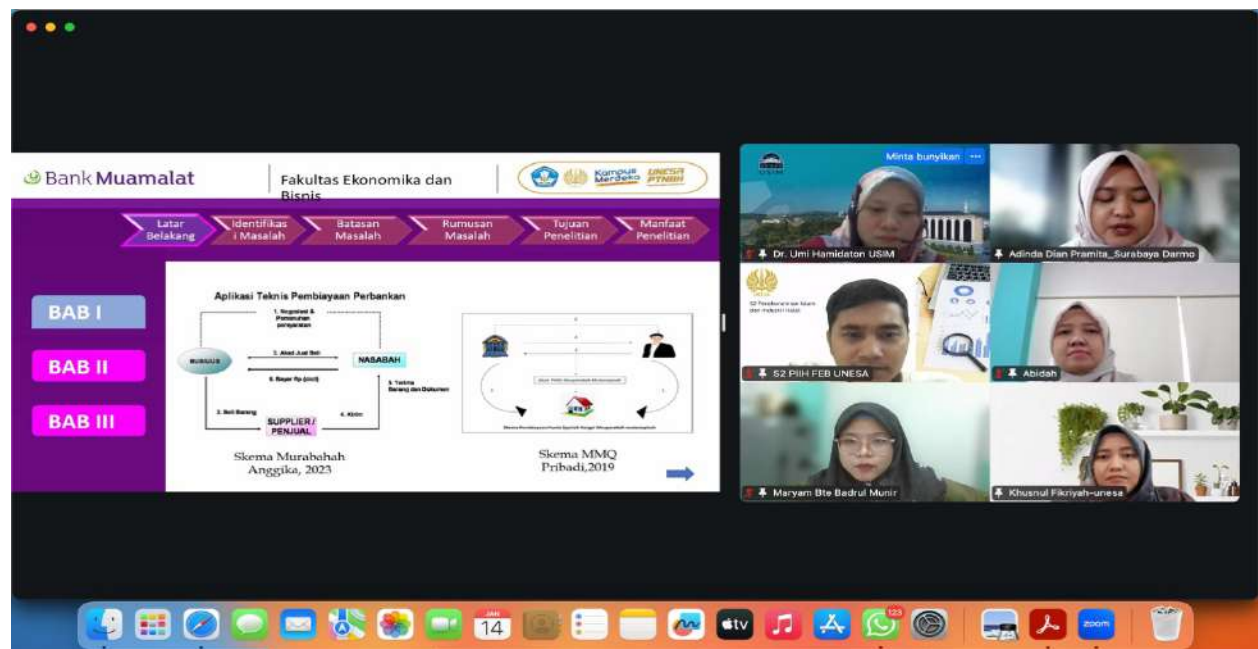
Bank Muamalat

Fakultas Ekonomika dan Bisnis

Kampus Merdeka UNESA PTNBH

Latar Belakang

Identifikasi Masalah

Batasan Masalah

Rumusan Masalah

Tujuan Penelitian

Manfaat Penelitian

BAB I

BAB II

BAB III

Aplikasi Teknis Pembiayaan Perbankan

1. Negosiasi & Pemenuhan persyaratan

2. Akad Jual Beli

NASABAH

6. Bayar Rp (cicil)

5. Terima Barang dan Dokumen

3. Beli Barang

4. Kirim

SUPPLIER / PENJUAL

Skema Murabahah Anggika, 2023

Skema MMQ Pribadi,2019

Minta bunyikan

Dr. Umi Hamidaton USIM

Adinda Dian Pramita_Surabaya Darmo

S2 PIIH FEB UNESA

Abidah

Maryam Bte Badrul Munir

Khusnul Fikriyah-unesa

JAN 14

tv

123

zoom